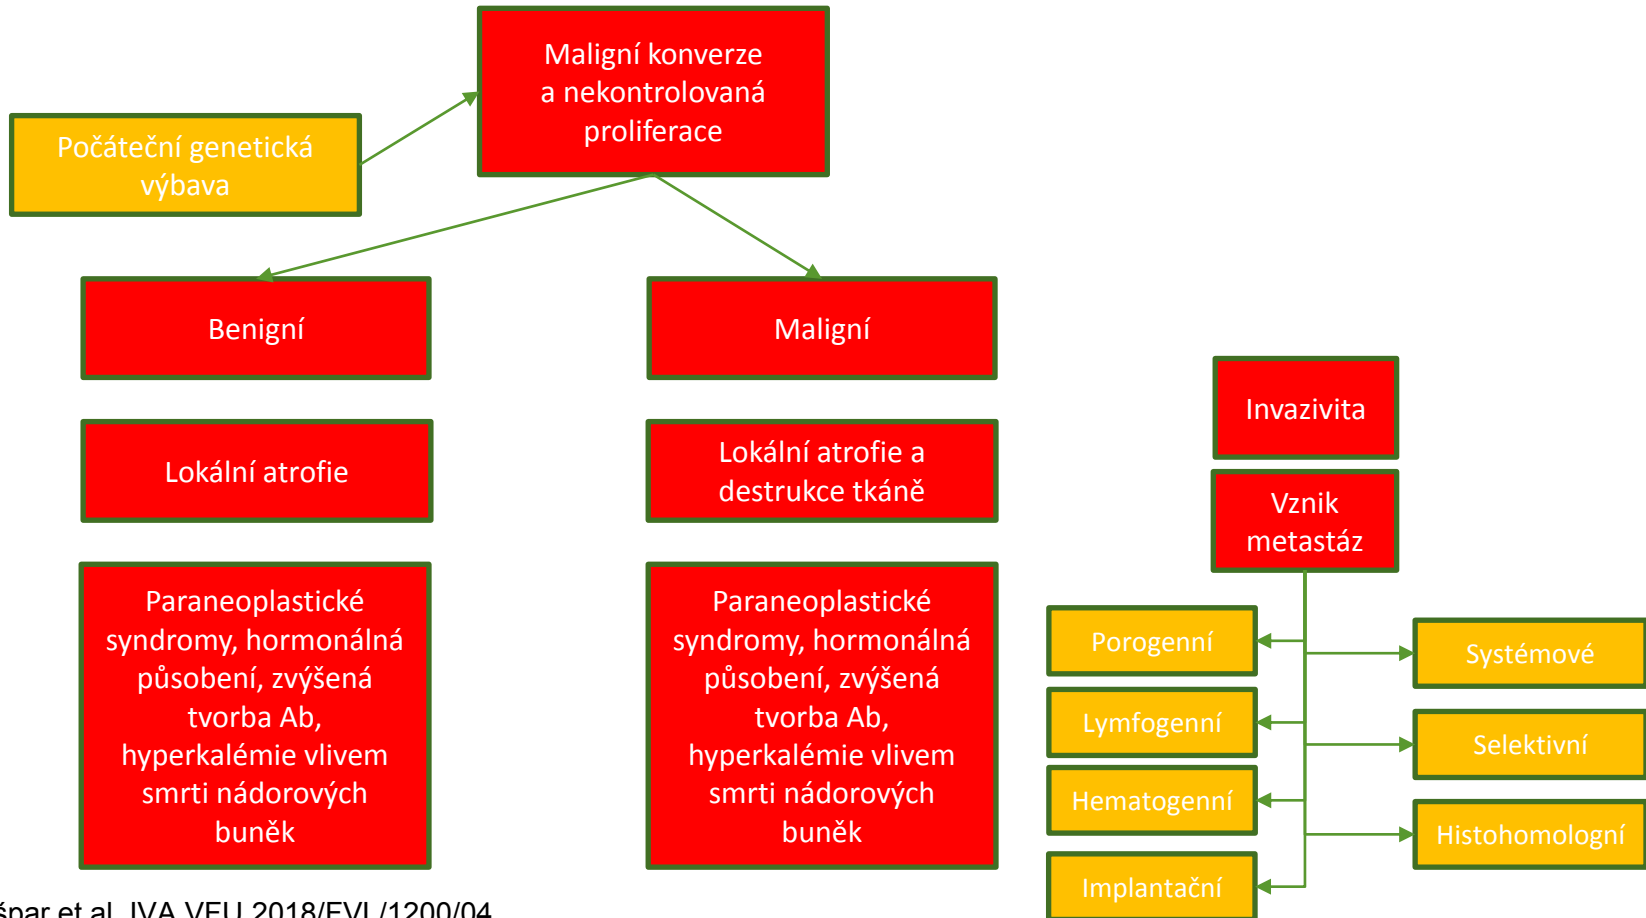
Maligní konverze a nekontrolovaná proliferace

Počáteční genetická výbava

Benigní

Maligní

Invazivita

Lokální atrofie

Lokální atrofie a destrukce tkáně

Vznik metastáz

Paraneoplastické syndromy, hormonálná působení, zvýšená tvorba Ab, hyperkalémie vlivem smrti nádorových buněk

Paraneoplastické syndromy, hormonálná působení, zvýšená tvorba Ab, hyperkalémie vlivem smrti nádorových buněk

Porogenní

Systémové

Lymfogenní

Selektivní

Hematogenní

Histohomologní

Implantační

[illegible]špar et al. IVA VFU 2018/FVL/1200/04